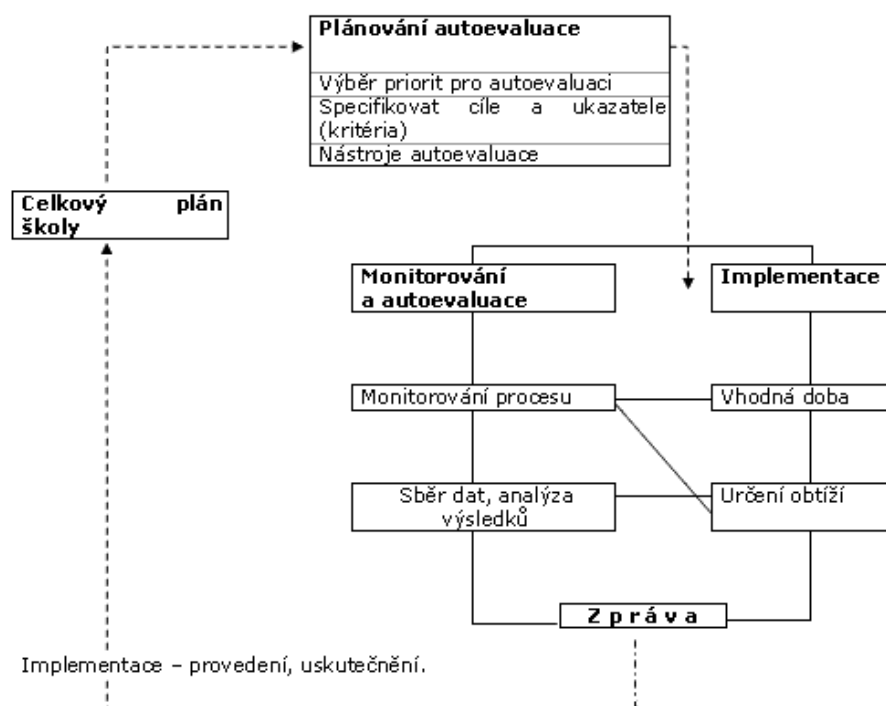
Plánování autoevaluace

Výběr priorit pro autoevaluaci

Specifikovat cíle a ukazatele (kritéria)

Nástroje autoevaluace

Celkový plán školy

Monitorování a autoevaluace

Implementace

Monitorování procesu

Vhodná doba

Sběr dat, analýza výsledků

Určení obtíží

Z p r á v a

Implementace – provedení, uskutečnění.